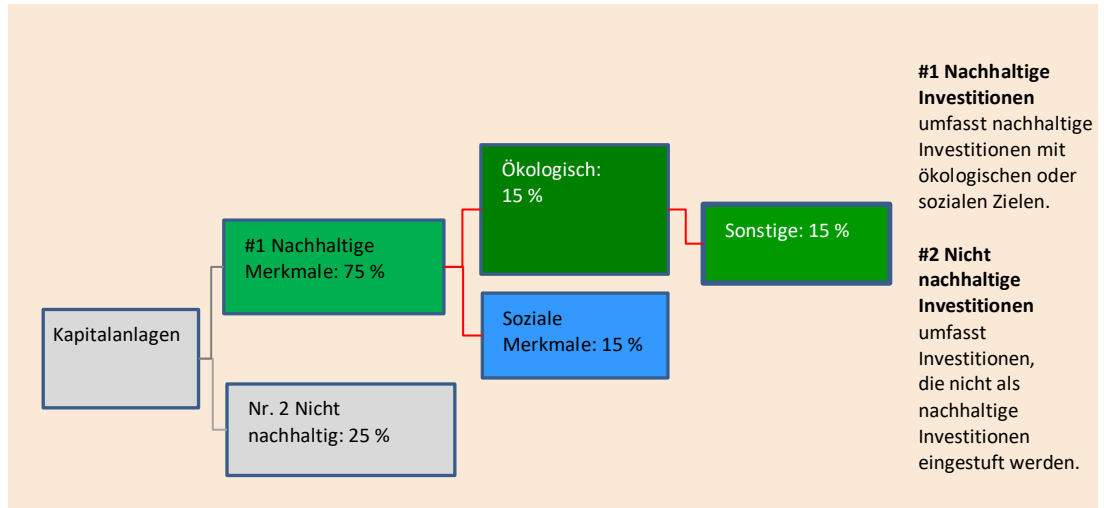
Kapitalanlagen

#1 Nachhaltige Merkmale: 75 %

Nr. 2 Nicht nachhaltig: 25 %

Ökologisch: 15 %

Soziale Merkmale: 15 %

Sonstige: 15 %

**#1 Nachhaltige Investitionen** umfasst nachhaltige Investitionen mit ökologischen oder sozialen Zielen.

**#2 Nicht nachhaltige Investitionen** umfasst Investitionen, die nicht als nachhaltige Investitionen eingestuft werden.